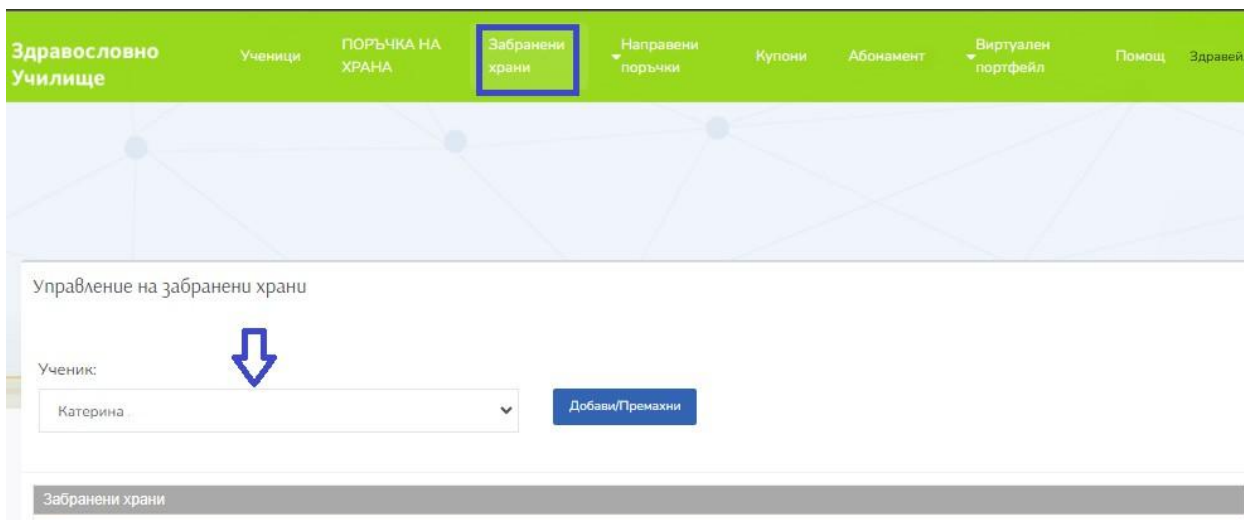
Здравословно Училище

Ученици

ПОРЪЧКА НА ХРАНА

Забранени храни

Направени поръчки

Купони

Абонамент

Виртуален портфейл

Помощ

Здравей

Управление на забранени храни

Ученик:

Катерина

Добави/Премахни

Забранени храни